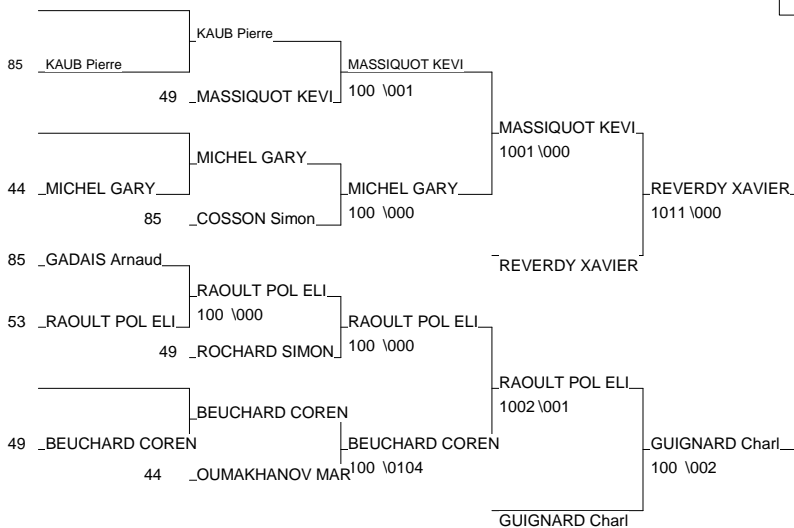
KAUB Pierre
85 KAUB Pierre
MASSIQUOT KEVI
49 MASSIQUOT KEVI
100 \001
MASSIQUOT KEVI
1001 \000
MICHEL GARY
44 MICHEL GARY
MICHEL GARY
85 COSSON Simon
100 \000
REVERDY XAVIER
1011 \000
REVERDY XAVIER
85 GADAIS Arnaud
RAOULT POL ELI
53 RAOULT POL ELI
100 \000
RAOULT POL ELI
49 ROCHARD SIMON
100 \000
RAOULT POL ELI
1002 \001
BEUCHARD COREN
49 BEUCHARD COREN
BEUCHARD COREN
44 OUMAKHANOV MAR
100 \0104
GUIGNARD Charl
100 \002
GUIGNARD Charl